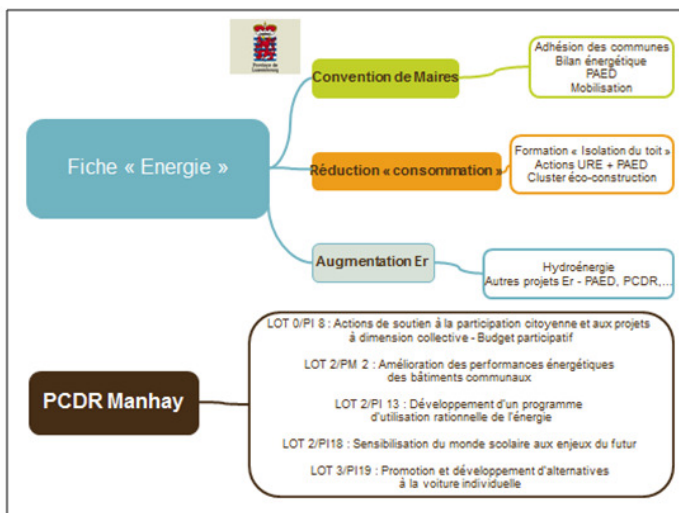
Province de Luxembourg

Fiche « Energie »

Convention de Maires

Adhésion des communes
Bilan énergétique
PAED
Mobilisation

Réduction « consommation »

Formation « Isolation du toit »
Actions URE + PAED
Cluster éco-construction

Augmentation Er

Hydroénergie
Autres projets Er - PAED, PCDR,...

PCDR Manhay

LOT 0/PI 8 : Actions de soutien à la participation citoyenne et aux projets à dimension collective - Budget participatif

LOT 2/PM 2 : Amélioration des performances énergétiques des bâtiments communaux

LOT 2/PI 13 : Développement d'un programme d'utilisation rationnelle de l'énergie

LOT 2/PI18 : Sensibilisation du monde scolaire aux enjeux du futur

LOT 3/PI19 : Promotion et développement d'alternatives à la voiture individuelle